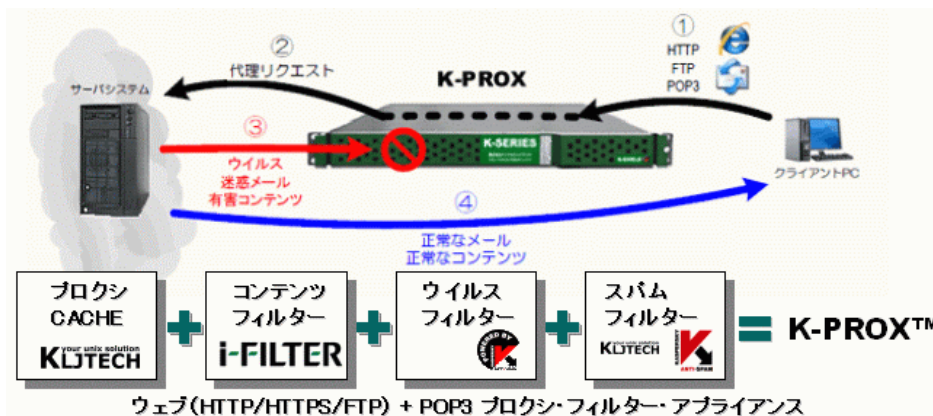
①
HTTP
FTP
POP3

②
代理リクエスト

K-PROX

サーバシステム

③

K-SERIES

ウイルス
迷惑メール
有害コンテンツ

クライアントPC

④
正常なメール
正常なコンテンツ

プロクシ
CACHE
KUJTECH your unix solution

+

コンテンツ
フィルター
i-FILTER

+

ウイルス
フィルター
POWERED BY

+

スパム
フィルター
KUJTECH
KASPERSKY
ANTI-SPAM

= K-PROX™

ウェブ(HTTP/HTTPS/FTP) + POP3 プロクシ・フィルター・アプライアンス